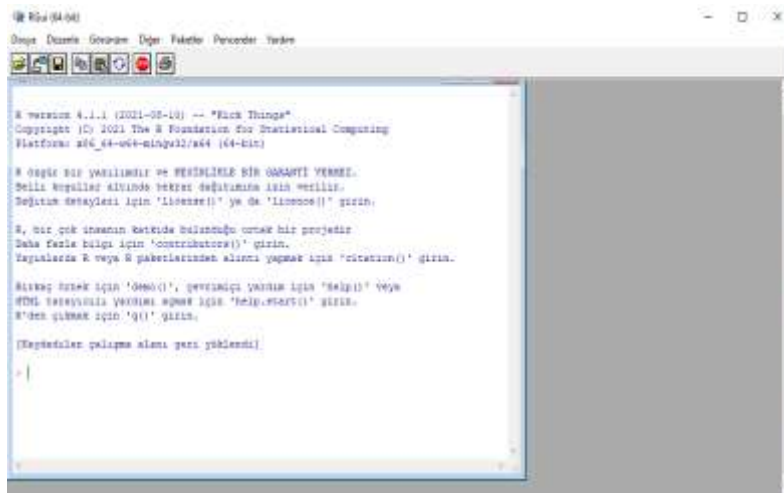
RGui (64-bit)
Dosya Düzenle Görünüm Diğer Paketler Pencereler Yardım

R version 4.1.1 (2021-08-10) -- "Kick Things"
Copyright (C) 2021 The R Foundation for Statistical Computing
Platform: x86_64-w64-mingw32/x64 (64-bit)

R özgür bir yazılımdır ve KESİNLİKLE BİR GARANTİ VERMEZ.
Belli koşullar altında tekrar dağıtımına izin verilir.
Dağıtım detayları için 'license()' ya da 'licence()' girin.

R, bir çok insanın katkıda bulunduğu ortak bir projedir
Daha fazla bilgi için 'contributors()' girin.
Yayınlarda R veya R paketlerinden alıntı yapmak için 'citation()' girin.

Birkaç örnek için 'demo()', çevrimiçi yardım için 'help()' veya
HTML tarayıcılı yardımı açmak için 'help.start()' girin.
R'den çıkmak için 'q()' girin.

[Kaydedilen çalışma alanı geri yüklendi]

>|